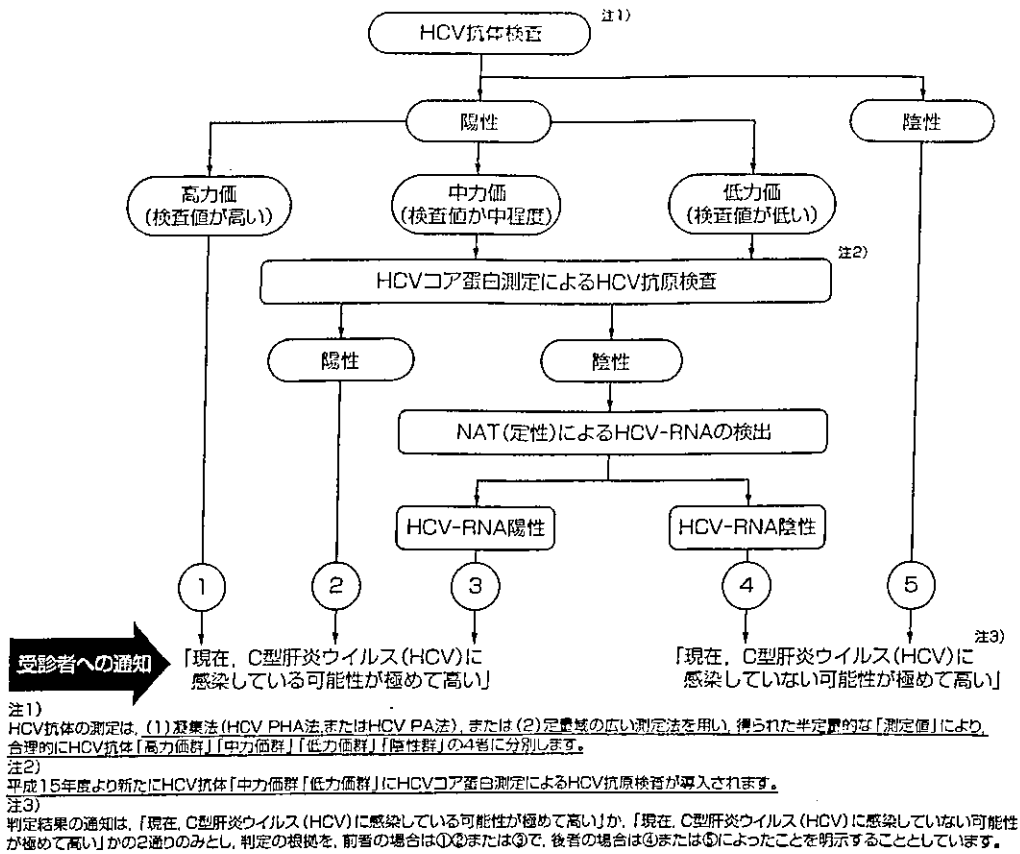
HCV抗体検査 注1)

陽性

陰性

高力価
(検査値が高い)

中力価
(検査値が中程度)

低力価
(検査値が低い)

注2)

HCVコア蛋白測定によるHCV抗原検査

陽性

陰性

NAT(定性)によるHCV-RNAの検出

HCV-RNA陽性

HCV-RNA陰性

1

2

3

4

5

受診者への通知

「現在，C型肝炎ウイルス(HCV)に感染している可能性が極めて高い」

注3)

「現在，C型肝炎ウイルス(HCV)に感染していない可能性が極めて高い」

注1)
HCV抗体の測定は，(1)凝集法(HCV PHA法,またはHCV PA法)，または(2)定量域の広い測定法を用い，得られた半定量的な「測定値」により，合理的にHCV抗体「高力価群」「中力価群」「低力価群」「陰性群」の4者に分別します。

注2)
平成15年度より新たにHCV抗体「中力価群」「低力価群」にHCVコア蛋白測定によるHCV抗原検査が導入されます。

注3)
判定結果の通知は，「現在，C型肝炎ウイルス(HCV)に感染している可能性が極めて高い」か，「現在，C型肝炎ウイルス(HCV)に感染していない可能性が極めて高い」かの2通りのみとし，判定の根拠を，前者の場合は①②または③で，後者の場合は④または⑤によったことを明示することとしています。